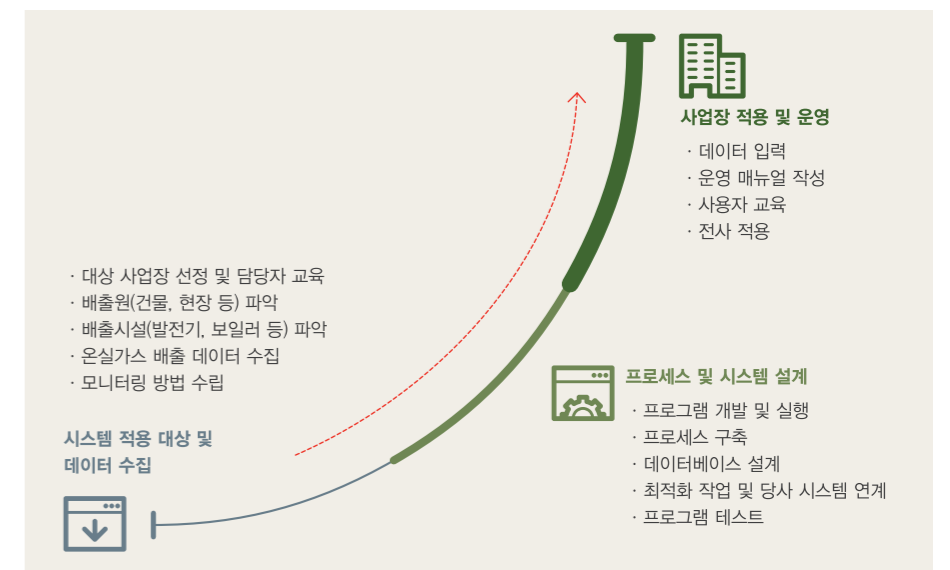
사업장 적용 및 운영

· 데이터 입력
· 운영 매뉴얼 작성
· 사용자 교육
· 전사 적용

· 대상 사업장 선정 및 담당자 교육
· 배출원(건물, 현장 등) 파악
· 배출시설(발전기, 보일러 등) 파악
· 온실가스 배출 데이터 수집
· 모니터링 방법 수립

시스템 적용 대상 및 데이터 수집

프로세스 및 시스템 설계

· 프로그램 개발 및 실행
· 프로세스 구축
· 데이터베이스 설계
· 최적화 작업 및 당사 시스템 연계
· 프로그램 테스트